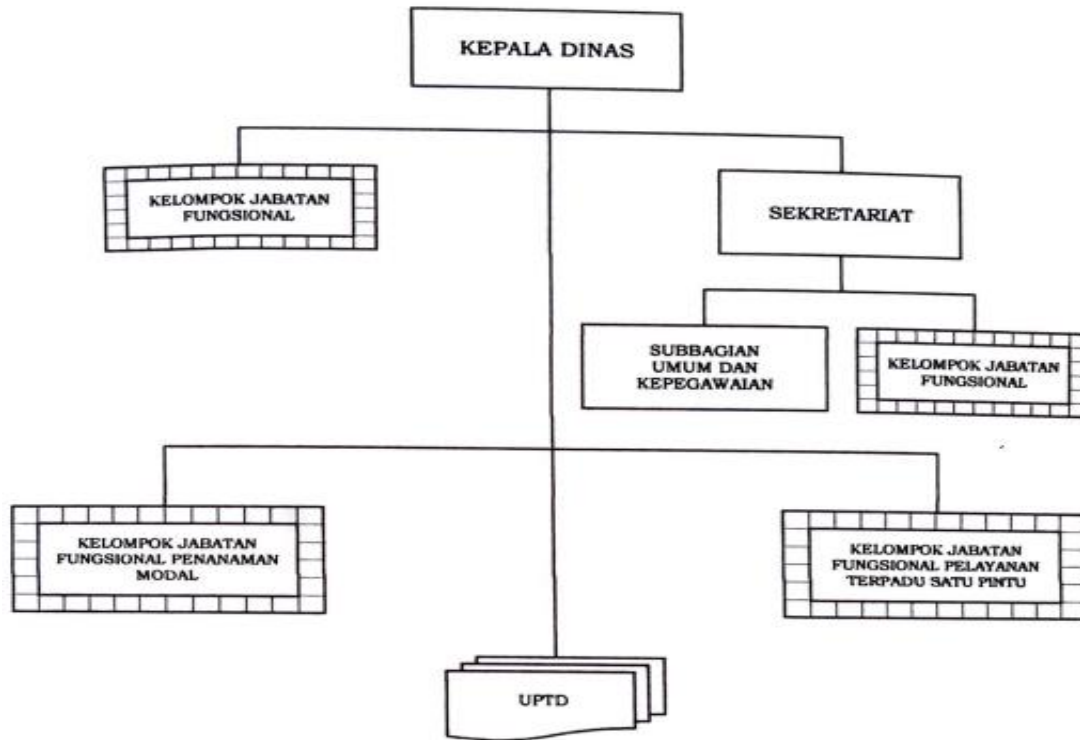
KEPALA DINAS

KELOMPOK JABATAN FUNGSIONAL

SEKRETARIAT

SUBBAGIAN UMUM DAN KEPEGAWAIAN

KELOMPOK JABATAN FUNGSIONAL

KELOMPOK JABATAN FUNGSIONAL PENANAMAN MODAL

KELOMPOK JABATAN FUNGSIONAL PELAYANAN TERPADU SATU PINTU

UPTD